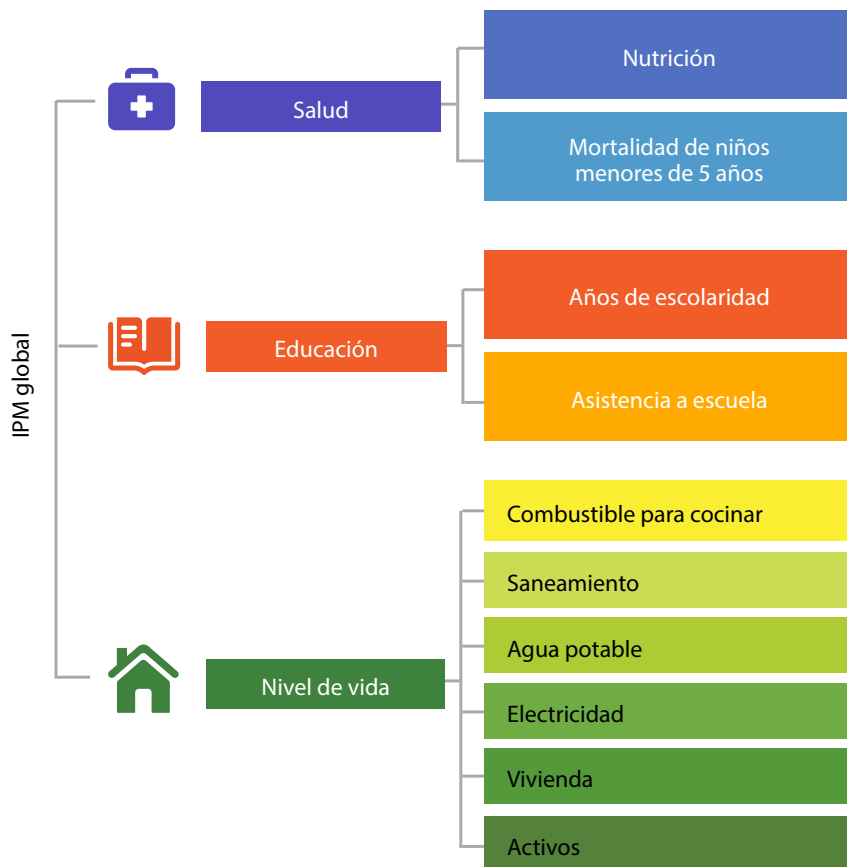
IPM global

Salud

Nutrición

Mortalidad de niños menores de 5 años

Educación

Años de escolaridad

Asistencia a escuela

Nivel de vida

Combustible para cocinar

Saneamiento

Agua potable

Electricidad

Vivienda

Activos